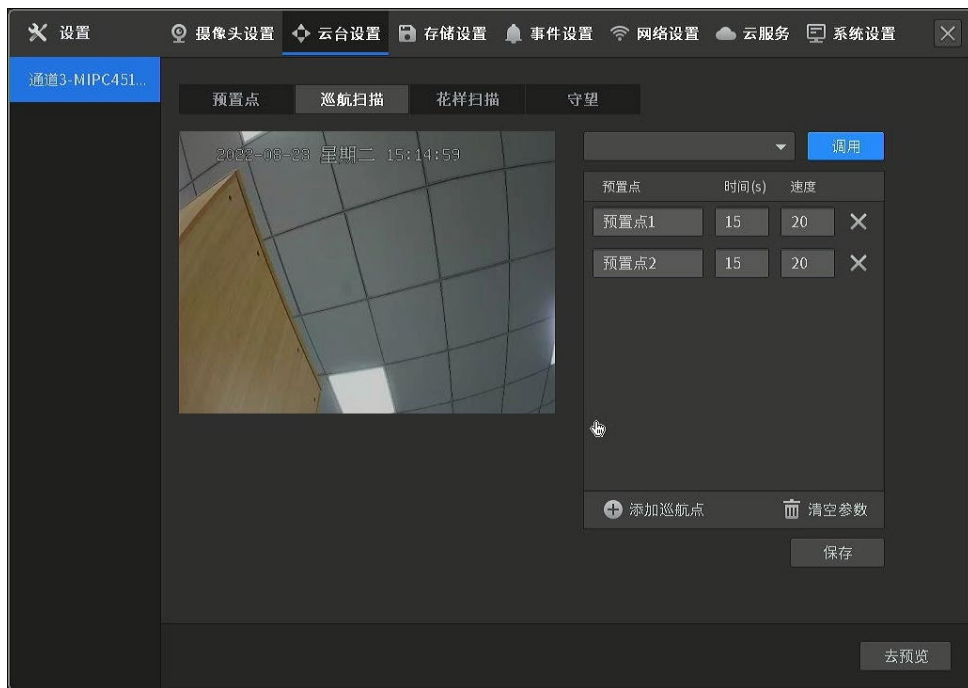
设置
摄像头设置 云台设置 存储设置 事件设置 网络设置 云服务 系统设置

通道3-MIPC451...

预置点 巡航扫描 花样扫描 守望

2022-08-23 星期二 15:14:59

调用

| 预置点 | 时间(s) | 速度 |
|---|---|---|
| 预置点1 | 15 | 20 |
| 预置点2 | 15 | 20 |

添加巡航点 清空参数

保存

去预览